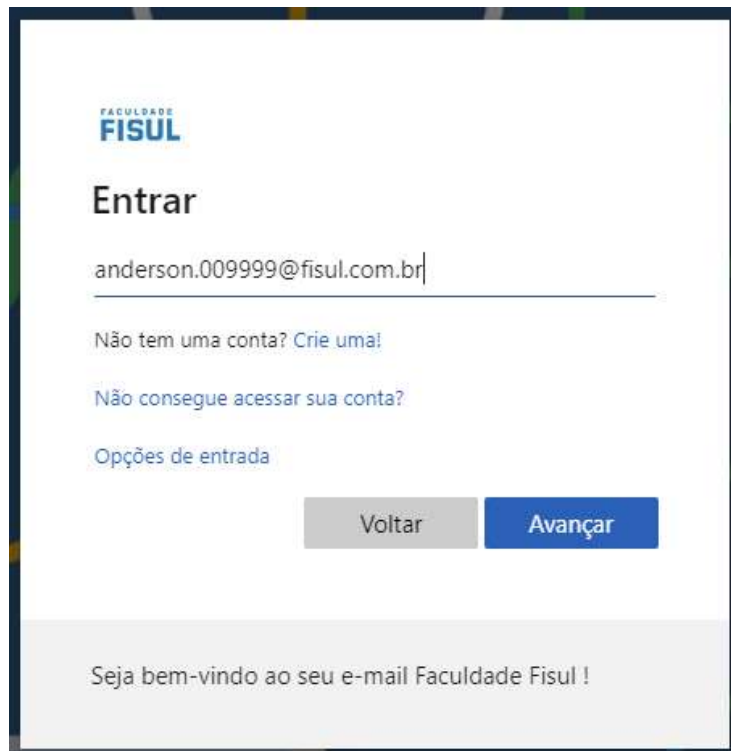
FACULDADE
FISUL

Entrar

anderson.009999@fisul.com.br

Não tem uma conta? Crie uma!

Não consegue acessar sua conta?

Opções de entrada

Voltar

Avançar

Seja bem-vindo ao seu e-mail Faculdade Fisul !